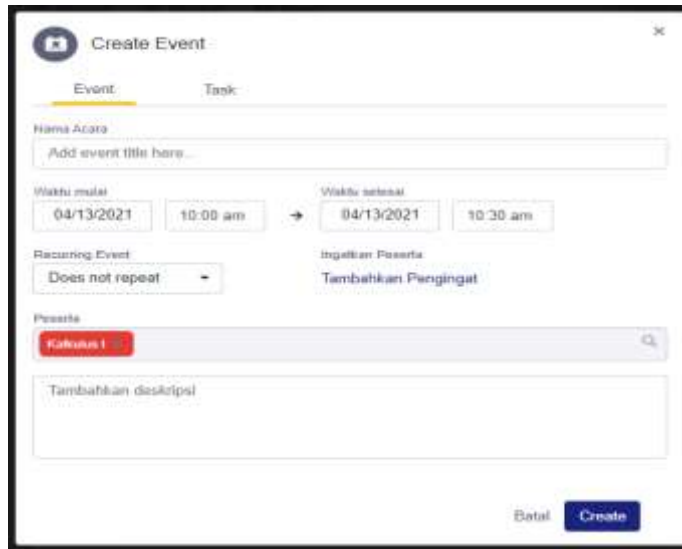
Create Event

×

Event

Task

Nama Acara

Add event title here...

Waktu mulai

04/13/2021

10:00 am

→

Waktu selesai

04/13/2021

10:30 am

Recurring Event

Does not repeat

Ingatkan Peserta

Tambahkan Pengingat

Peserta

Kalkulus I ×

Tambahkan deskripsi

Batal

Create